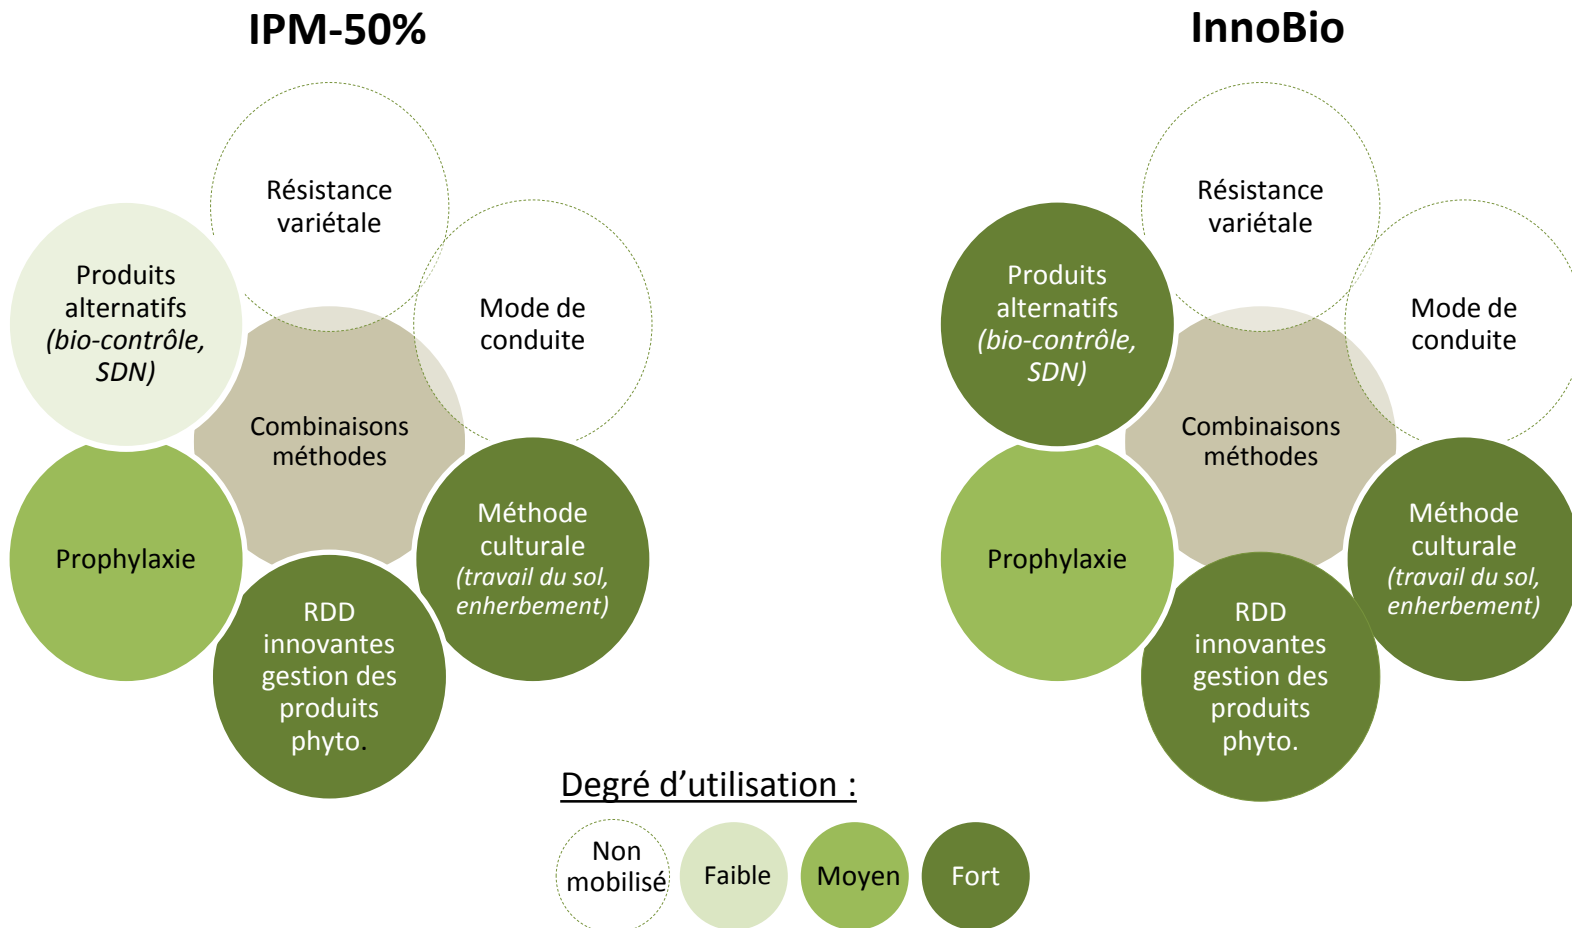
IPM-50%

Résistance variétale

Produits alternatifs *(bio-contrôle, SDN)*

Mode de conduite

Combinaisons méthodes

Prophylaxie

Méthode culturale *(travail du sol, enherbement)*

RDD innovantes gestion des produits phyto.

InnoBio

Résistance variétale

Produits alternatifs *(bio-contrôle, SDN)*

Mode de conduite

Combinaisons méthodes

Prophylaxie

Méthode culturale *(travail du sol, enherbement)*

RDD innovantes gestion des produits phyto.

Degré d'utilisation :

Non mobilisé

Faible

Moyen

Fort